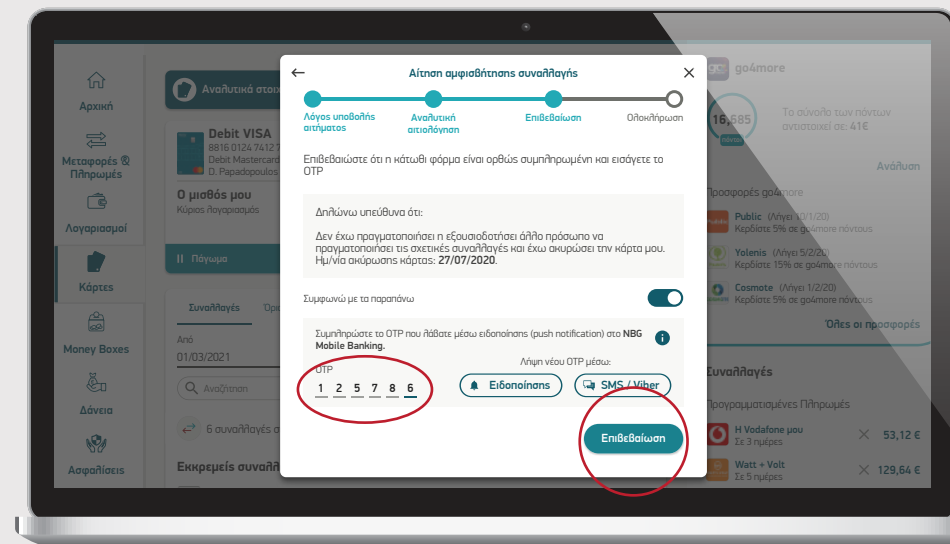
Αρχική

Μεταφορές & Πληρωμές

Λογαριασμοί

Κάρτες

Money Boxes

Δάνεια

Ασφαλίσεις

Αναλυτικά στοι

Debit VISA
8816 0124 7412
Debit Mastercard
D. Papadopoulos

Ο μισθός μου
Κύριος λογαριασμός

Πάγωμα

Συναλλαγές

Από
01/03/2021

Αναζήτηση

6 συναλλαγές

Εκκρεμείς συναλλ

Αίτηση αμφισβήτησης συναλλαγής

Λόγος υποβολής αιτήματος

Αναλυτική αιτιολόγηση

Επιβεβαίωση

Ολοκλήρωση

Επιβεβαιώστε ότι η κάτωθι φόρμα είναι ορθώς συμπληρωμένη και εισάγετε το OTP

Δηλώνω υπεύθυνα ότι:

Δεν έχω πραγματοποιήσει η εξουσιοδοτήσει άλλο πρόσωπο να πραγματοποιήσει τις σχετικές συναλλαγές και έχω ακυρώσει την κάρτα μου. Ημ/νία ακύρωσης κάρτας: 27/07/2020.

Συμφωνώ με τα παραπάνω

Συμπληρώστε το OTP που λάβατε μέσω ειδοποίησης (push notification) στο NBG Mobile Banking.

OTP
1 2 5 7 8 6

Λήψη νέου OTP μέσω:

Ειδοποίησης

SMS / Viber

Επιβεβαίωση

go4more

16,585
πόντοι

Το σύνολο των πόντων αντιστοιχεί σε: 41€

Ανάλυση

Προσφορές go4more

Public (Λήγει 10/1/20)
Κερδίστε 5% σε go4more πόντους

Yolenis (Λήγει 5/2/20)
Κερδίστε 15% σε go4more πόντους

Cosmote (Λήγει 1/2/20)
Κερδίστε 5% σε go4more πόντους

Όλες οι προσφορές

Συναλλαγές

Προγραμματισμένες Πληρωμές

Η Vodafone μου
Σε 3 ημέρες
53,12 €

Watt + Volt
Σε 5 ημέρες
129,64 €